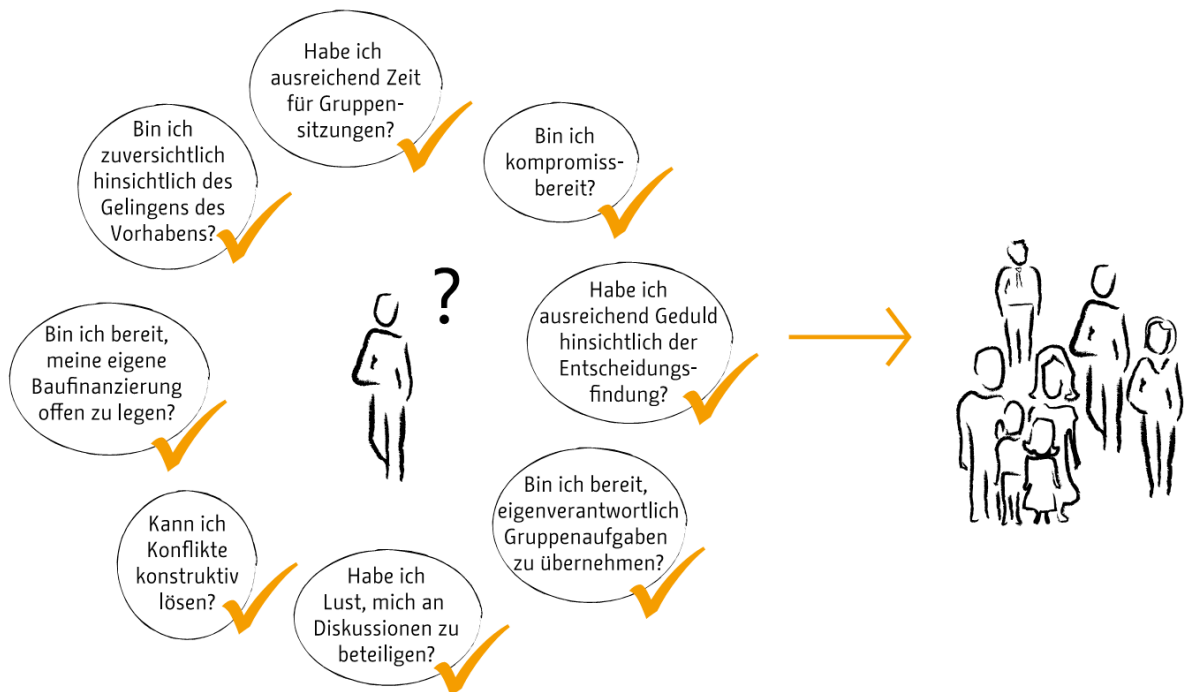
Habe ich ausreichend Zeit für Gruppensitzungen?

Bin ich zuversichtlich hinsichtlich des Gelingens des Vorhabens?

Bin ich kompromissbereit?

Habe ich ausreichend Geduld hinsichtlich der Entscheidungsfindung?

?

Bin ich bereit, meine eigene Baufinanzierung offen zu legen?

Bin ich bereit, eigenverantwortlich Gruppenaufgaben zu übernehmen?

Kann ich Konflikte konstruktiv lösen?

Habe ich Lust, mich an Diskussionen zu beteiligen?